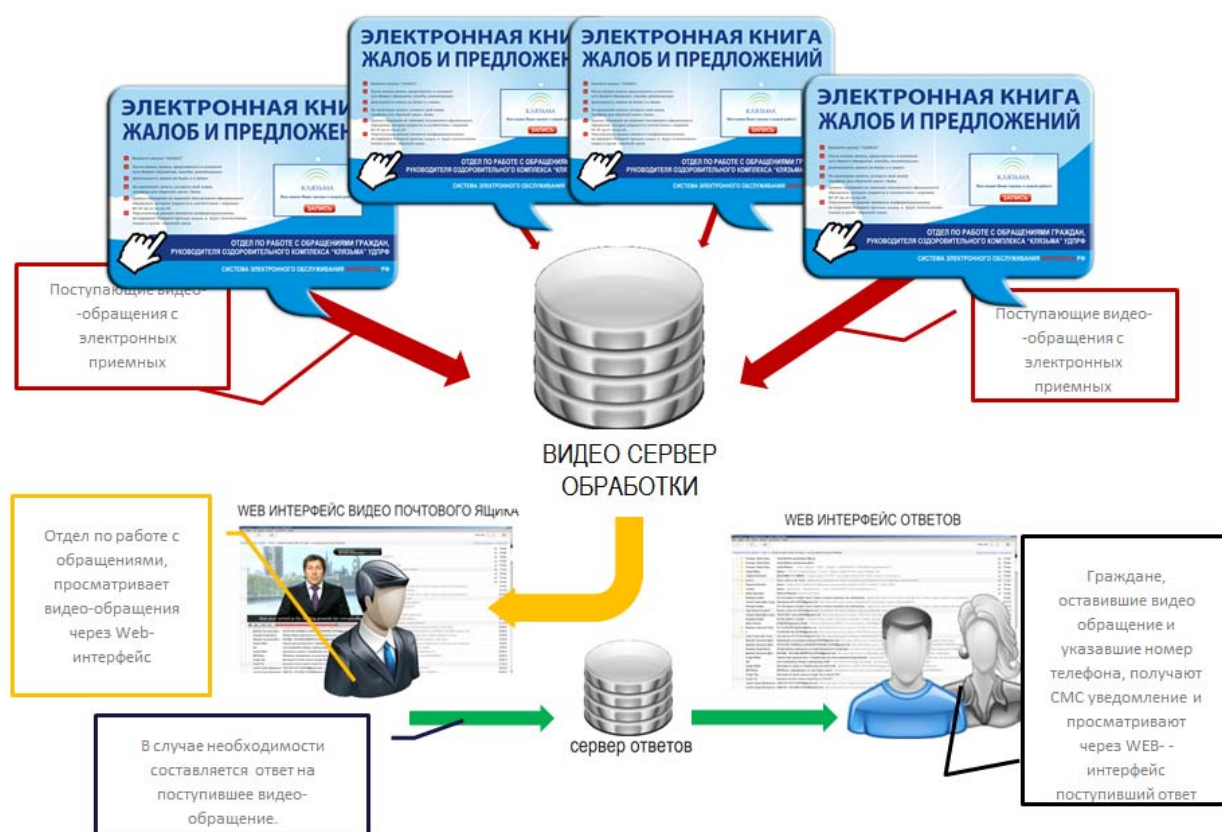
ЭЛЕКТРОННАЯ КНИГА ЖАЛОБ И ПРЕДЛОЖЕН

ЭЛЕКТРОННАЯ КНИГА ЖАЛОБ И ПРЕДЛОЖЕ

ЭЛЕКТРОННАЯ КНИГА ЖАЛОБ И ПРЕДЛОЖЕНИЙ

ЭЛЕКТРОННАЯ КНИГА ЖАЛОБ И ПРЕДЛОЖЕНИЙ

КЛЯЗЬМА

ЗАПИСЬ

ОТДЕЛ ПО РАБОТЕ С ОБРАЩЕНИЯМИ ГРАЖДАН, РУКОВОДИТЕЛЯ ОЗДОРОВИТЕЛЬНОГО КОМПЛЕКСА "КЛЯЗЬМА" УДПРФ

СИСТЕМА ЭЛЕКТРОННОГО ОБСЛУЖИВАНИЯ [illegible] РФ

Поступающие видео- -обращения с электронных приемных

Поступающие видео- -обращения с электронных приемных

ВИДЕО СЕРВЕР ОБРАБОТКИ

WEB ИНТЕРФЕЙС ВИДЕО ПОЧТОВОГО ЯЩИКА

Отдел по работе с обращениями, просматривает видео-обращения через Web-интерфейс

WEB ИНТЕРФЕЙС ОТВЕТОВ

Граждане, оставившие видео обращение и указавшие номер телефона, получают СМС уведомление и просматривают через WEB- -интерфейс поступивший ответ

сервер ответов

В случае необходимости составляется ответ на поступившее видео-обращение.